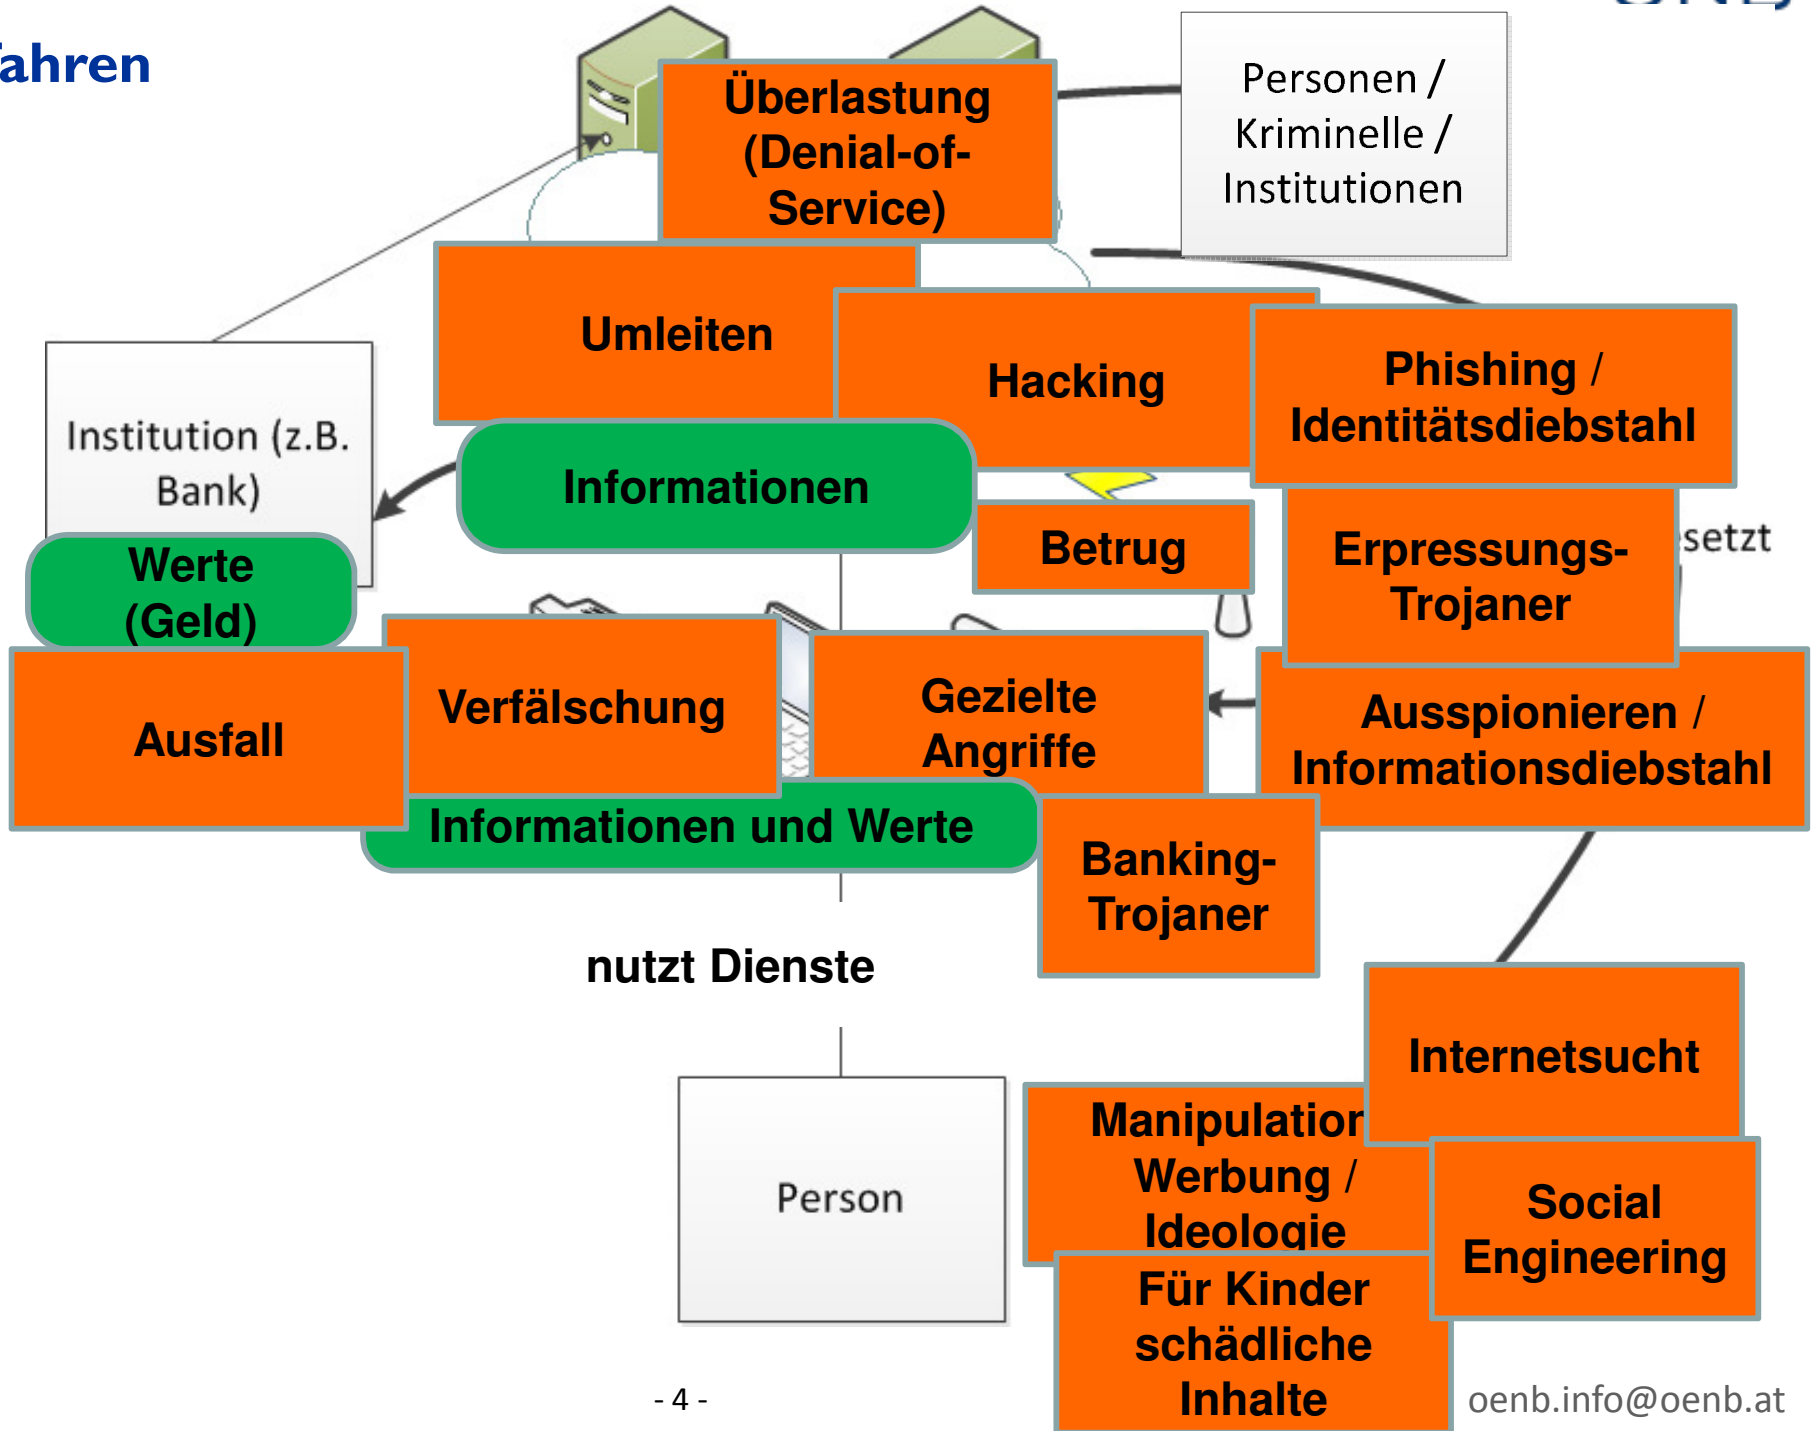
ahren

Überlastung (Denial-of-Service)

Personen / Kriminelle / Institutionen

Umleiten

Hacking

Phishing / Identitätsdiebstahl

Institution (z.B. Bank)

Informationen

Betrug

Erpressungs-Trojaner

setzt

Werte (Geld)

Ausfall

Verfälschung

Gezielte Angriffe

Ausspionieren / Informationsdiebstahl

Informationen und Werte

Banking-Trojaner

nutzt Dienste

Internetsucht

Person

Manipulation Werbung / Ideologie

Social Engineering

Für Kinder schädliche Inhalte

- 4 -

oenb.info@oenb.at